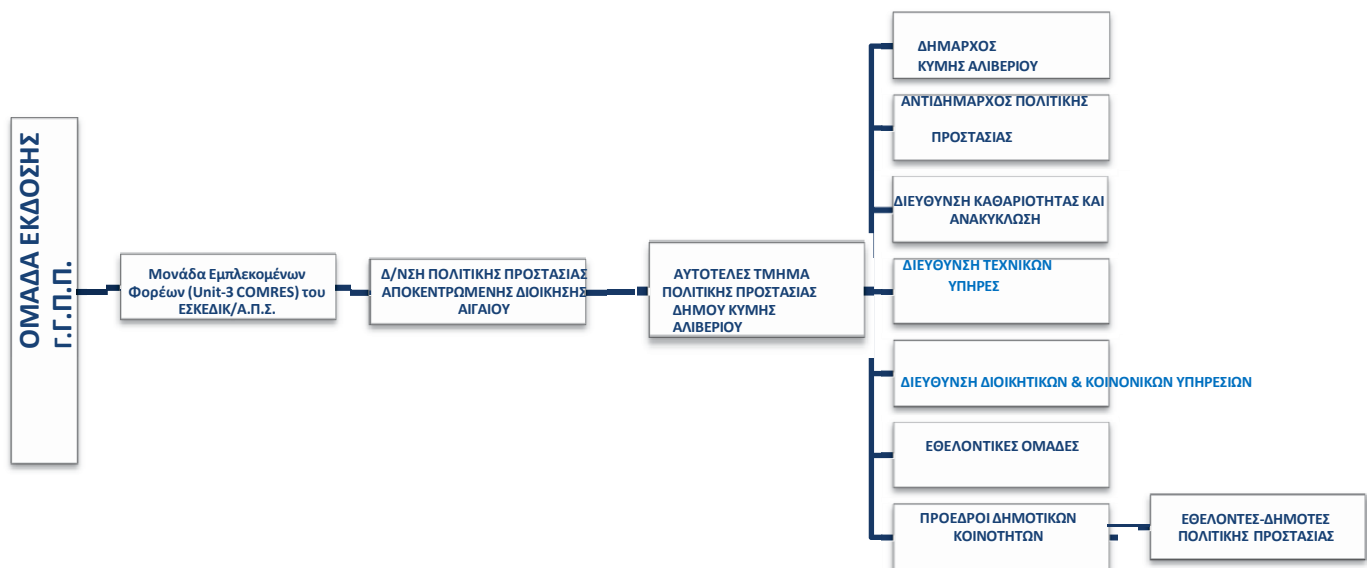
ΟΜΑΔΑ ΕΚΔΟΣΗΣ Γ.Γ.Π.Π.

Μονάδα Εμπλεκομένων Φορέων (Unit-3 COMRES) του ΕΣΚΕΔΙΚ/Α.Π.Σ.

Δ/ΝΣΗ ΠΟΛΙΤΙΚΗΣ ΠΡΟΣΤΑΣΙΑΣ ΑΠΟΚΕΝΤΡΩΜΕΝΗΣ ΔΙΟΙΚΗΣΗΣ ΑΙΓΑΙΟΥ

ΑΥΤΟΤΕΛΕΣ ΤΜΗΜΑ ΠΟΛΙΤΙΚΗΣ ΠΡΟΣΤΑΣΙΑΣ ΔΗΜΟΥ ΚΥΜΗΣ ΑΛΙΒΕΡΙΟΥ

ΔΗΜΑΡΧΟΣ ΚΥΜΗΣ ΑΛΙΒΕΡΙΟΥ

ΑΝΤΙΔΗΜΑΡΧΟΣ ΠΟΛΙΤΙΚΗΣ ΠΡΟΣΤΑΣΙΑΣ

ΔΙΕΥΘΥΝΣΗ ΚΑΘΑΡΙΟΤΗΤΑΣ ΚΑΙ ΑΝΑΚΥΚΛΩΣΗ

ΔΙΕΥΘΥΝΣΗ ΤΕΧΝΙΚΩΝ ΥΠΗΡΕΣ

ΔΙΕΥΘΥΝΣΗ ΔΙΟΙΚΗΤΙΚΩΝ & ΚΟΙΝΟΝΙΚΩΝ ΥΠΗΡΕΣΙΩΝ

ΕΘΕΛΟΝΤΙΚΕΣ ΟΜΑΔΕΣ

ΠΡΟΕΔΡΟΙ ΔΗΜΟΤΙΚΩΝ ΚΟΙΝΟΤΗΤΩΝ

ΕΘΕΛΟΝΤΕΣ-ΔΗΜΟΤΕΣ ΠΟΛΙΤΙΚΗΣ ΠΡΟΣΤΑΣΙΑΣ